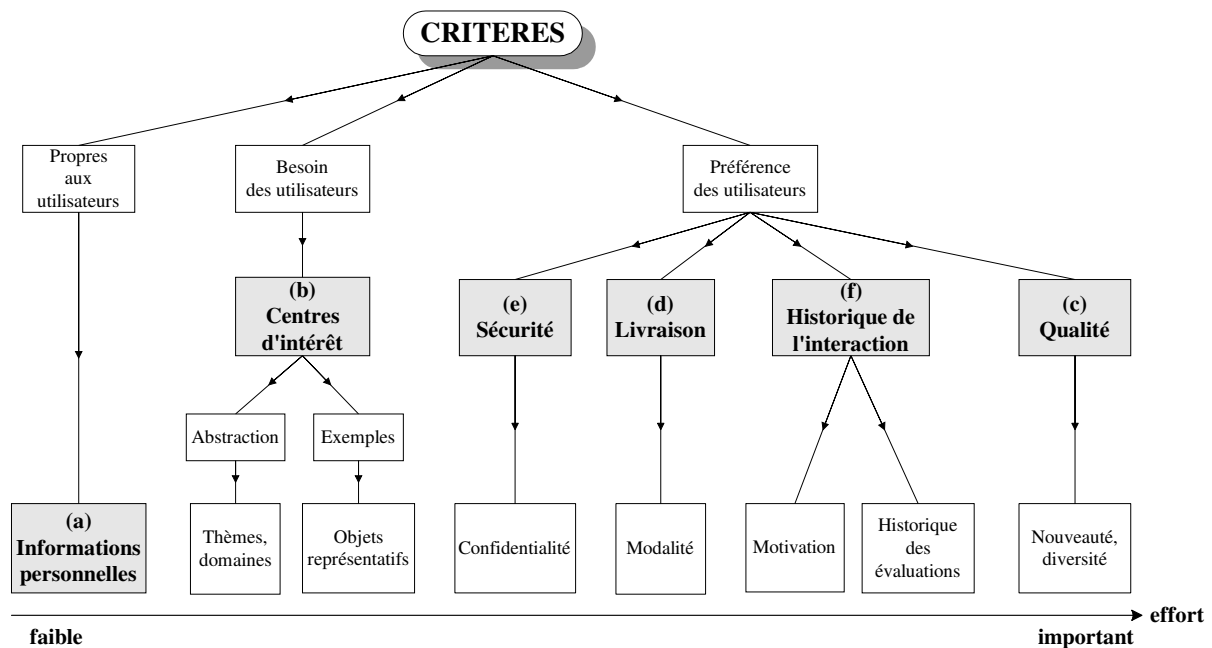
CRITERES

Propres aux utilisateurs

Besoin des utilisateurs

Préférence des utilisateurs

(b) Centres d'intérêt

(e) Sécurité

(d) Livraison

(f) Historique de l'interaction

(c) Qualité

Abstraction

Exemples

(a) Informations personnelles

Thèmes, domaines

Objets représentatifs

Confidentialité

Modalité

Motivation

Historique des évaluations

Nouveauté, diversité

effort

faible

important